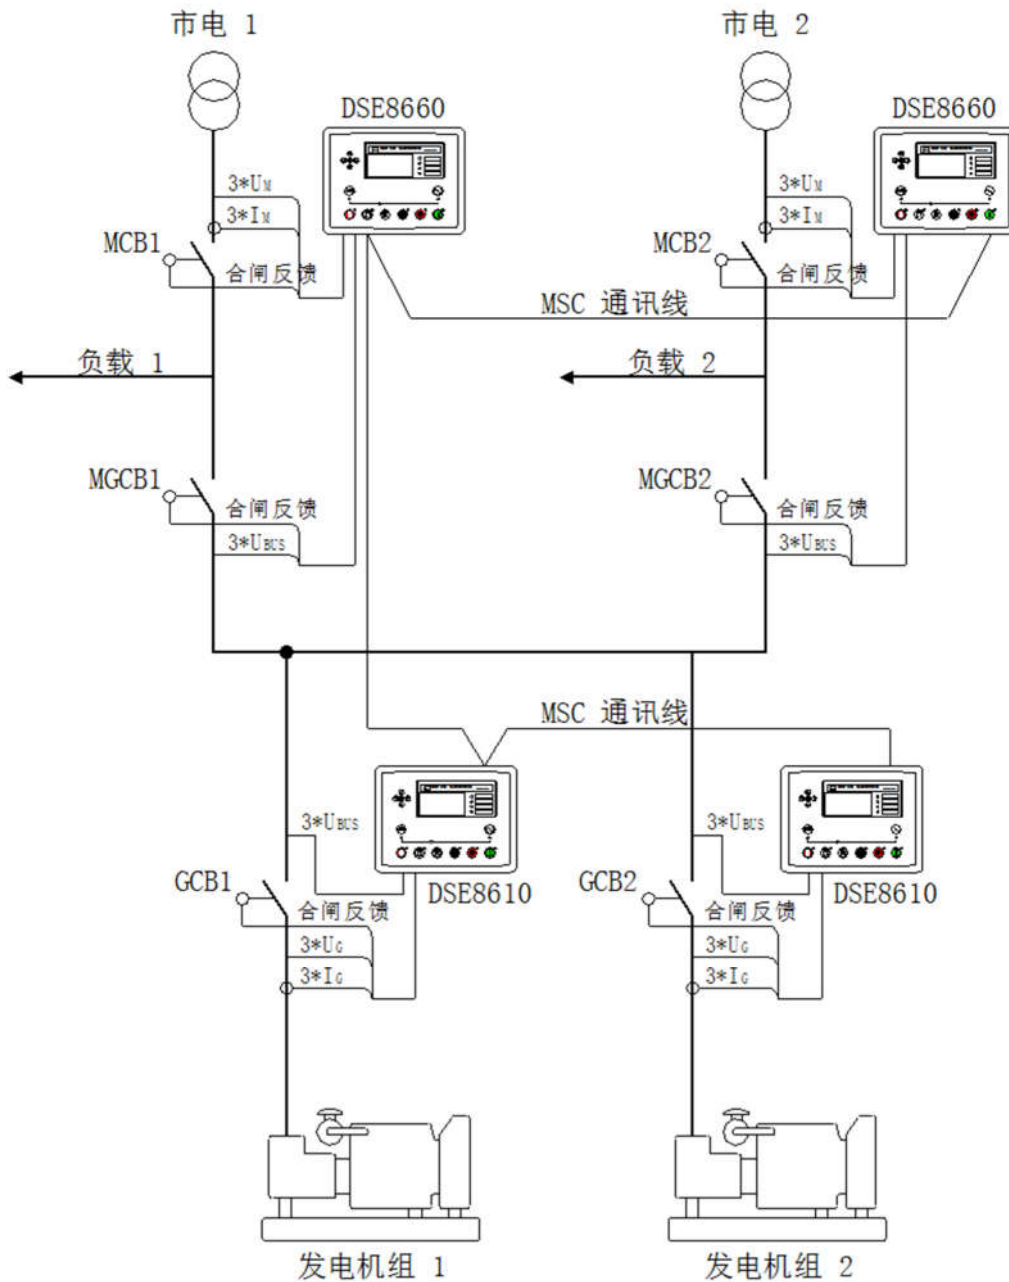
市电 1

市电 2

DSE8660

DSE8660

3*$U_M$
3*$I_M$
MCB1
合闸反馈

3*$U_M$
3*$I_M$
MCB2
合闸反馈

MSC 通讯线

负载 1

负载 2

MGCB1
合闸反馈
3*$U_{BUS}$

MGCB2
合闸反馈
3*$U_{BUS}$

MSC 通讯线

3*$U_{BUS}$
GCB1
合闸反馈
3*$U_G$
3*$I_G$
DSE8610

3*$U_{BUS}$
GCB2
合闸反馈
3*$U_G$
3*$I_G$
DSE8610

发电机组 1

发电机组 2